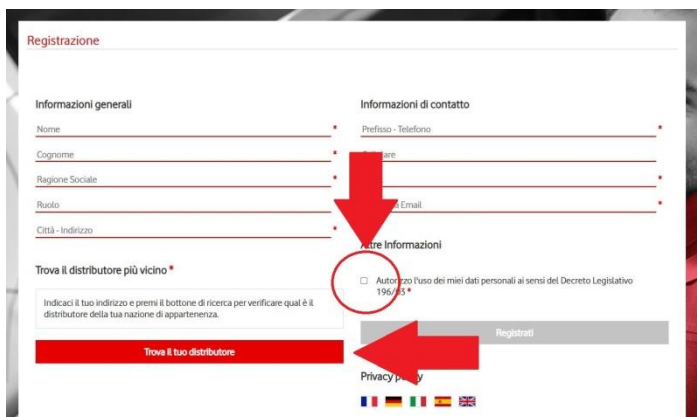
Registrazione

Informazioni generali

Nome *

Cognome *

Ragione Sociale *

Ruolo *

Città - Indirizzo *

Trova il distributore più vicino *

Indicaci il tuo indirizzo e premi il bottone di ricerca per verificare qual è il distributore della tua nazione di appartenenza.

Trova il tuo distributore

Informazioni di contatto

Prefisso - Telefono *

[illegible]are

*

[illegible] Email *

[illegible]tre Informazioni

Autor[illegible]zo l'uso dei miei dati personali ai sensi del Decreto Legislativo 196/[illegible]3 *

Registrati

Privacy p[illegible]y